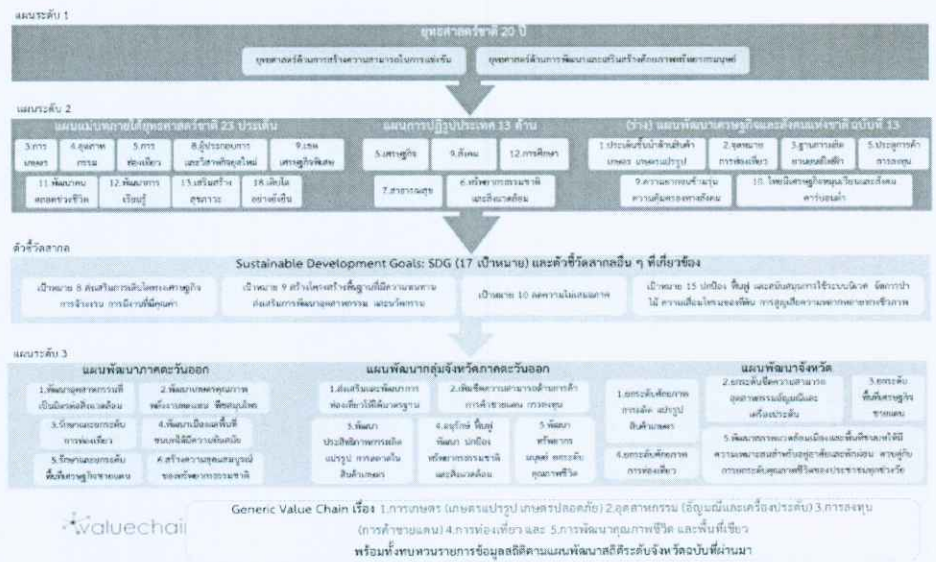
แผนระดับ 1

ยุทธศาสตร์ชาติ 20 ปี

ยุทธศาสตร์ด้านการสร้างความสามารถในการแข่งขัน

ยุทธศาสตร์ด้านการพัฒนาและเสริมสร้างศักยภาพทรัพยากรมนุษย์

แผนระดับ 2

แผนแม่บทภายใต้ยุทธศาสตร์ชาติ 23 ประเด็น

3.การเกษตร

4.อุตสาหกรรม

5.การท่องเที่ยว

8.ผู้ประกอบการและวิสาหกิจรุ่นใหม่

9.เขตเศรษฐกิจพิเศษ

11.พัฒนาคนตลอดช่วงชีวิต

12.พัฒนาการเรียนรู้

13.เสริมสร้างสุขภาวะ

18.เติบโตอย่างยั่งยืน

แผนการปฏิรูปประเทศ 13 ด้าน

5.เศรษฐกิจ

9.สังคม

12.การศึกษา

7.สาธารณสุข

6.ทรัพยากรธรรมชาติและสิ่งแวดล้อม

(ร่าง) แผนพัฒนาเศรษฐกิจและสังคมแห่งชาติ ฉบับที่ 13

1.ประเด็นขั้นนำด้านสินค้าเกษตร เกษตรแปรรูป

2.จุดหมายการท่องเที่ยว

3.ฐานการผลิตยานยนต์ไฟฟ้า

5.ประตูการค้าการลงทุน

9.ความยากจนข้ามรุ่นความคุ้มครองทางสังคม

10.โหมดเศรษฐกิจหมุนเวียนและสังคมคาร์บอนต่ำ

ตัวชี้วัดสากล

Sustainable Development Goals: SDG (17 เป้าหมาย) และตัวชี้วัดสากลอื่น ๆ ที่เกี่ยวข้อง

เป้าหมาย 8 ส่งเสริมการเติบโตทางเศรษฐกิจ การจ้างงาน การมีงานที่มีคุณค่า

เป้าหมาย 9 สร้างโครงสร้างพื้นฐานที่มีความทนทาน ส่งเสริมการพัฒนาอุตสาหกรรม และนวัตกรรม

เป้าหมาย 10 ลดความไม่เสมอภาค

เป้าหมาย 15 ปกป้อง ฟื้นฟู และสนับสนุนการใช้ระบบนิเวศ จัดการป่าไม้ ความเสื่อมโทรมของที่ดิน การสูญเสียความหลากหลายทางชีวภาพ

แผนระดับ 3

แผนพัฒนาภาคตะวันออก

1.พัฒนาอุตสาหกรรมที่เป็นมิตรต่อสิ่งแวดล้อม

2.พัฒนาเกษตรคุณภาพ

3.รักษาและยกระดับการท่องเที่ยว

4.พัฒนาเมืองและพื้นที่ชนบทให้มีความเข้มแข็ง

5.รักษาและยกระดับพื้นที่เศรษฐกิจชายแดน

6.สร้างความอุดมสมบูรณ์ของทรัพยากรธรรมชาติ

แผนพัฒนากลุ่มจังหวัดภาคตะวันออก

1.ส่งเสริมและพัฒนาการท่องเที่ยวให้ได้มาตรฐาน

2.เพิ่มศักยภาพการค้าการค้าชายแดน การลงทุน

3.พัฒนาประสิทธิภาพการผลิต แปรรูป การตลาดในสินค้าเกษตร

4.อนุรักษ์ ฟื้นฟู พัฒนา ปกป้องทรัพยากรธรรมชาติและสิ่งแวดล้อม

5.พัฒนาทรัพยากรมนุษย์ ยกระดับคุณภาพชีวิต

แผนพัฒนาจังหวัด

1.ยกระดับศักยภาพการผลิต แปรรูปสินค้าเกษตร

2.ยกระดับขีดความสามารถอุตสาหกรรมอัญมณีและเครื่องประดับ

3.ยกระดับพื้นที่เศรษฐกิจชายแดน

4.ยกระดับศักยภาพการท่องเที่ยว

5.พัฒนาทรัพยากรมนุษย์และพื้นที่ทางสังคมให้มีความพร้อม

Valuechain

Generic Value Chain เรื่อง 1.การเกษตร (เกษตรแปรรูป เกษตรปลอดภัย) 2.อุตสาหกรรม (อัญมณีและเครื่องประดับ) 3.การลงทุน (การค้าชายแดน) 4.การท่องเที่ยว และ 5.การพัฒนาคุณภาพชีวิต และพื้นที่เขียว

พร้อมทั้งทบทวนรายการข้อมูลสถิติตามแผนพัฒนาสถิติระดับจังหวัดฉบับที่ผ่านมา